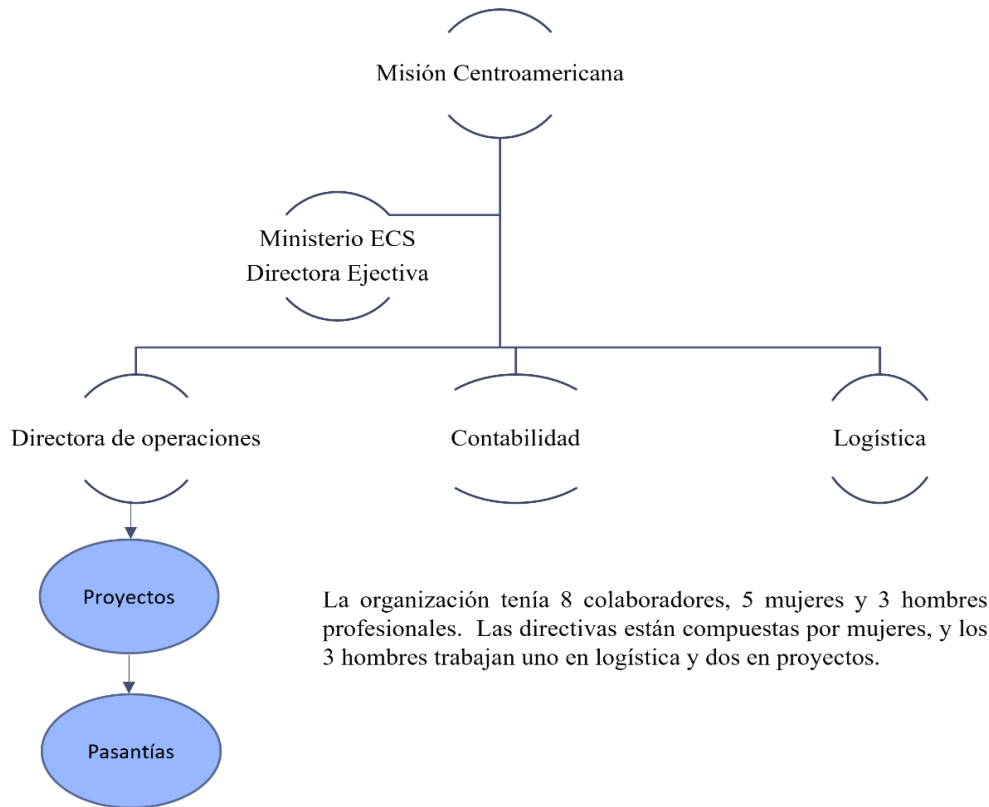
Misión Centroamericana

Ministerio ECS
Directora Ejectiva

Directora de operaciones

Contabilidad

Logística

Proyectos

Pasantías

La organización tenía 8 colaboradores, 5 mujeres y 3 hombres profesionales. Las directivas están compuestas por mujeres, y los 3 hombres trabajan uno en logística y dos en proyectos.